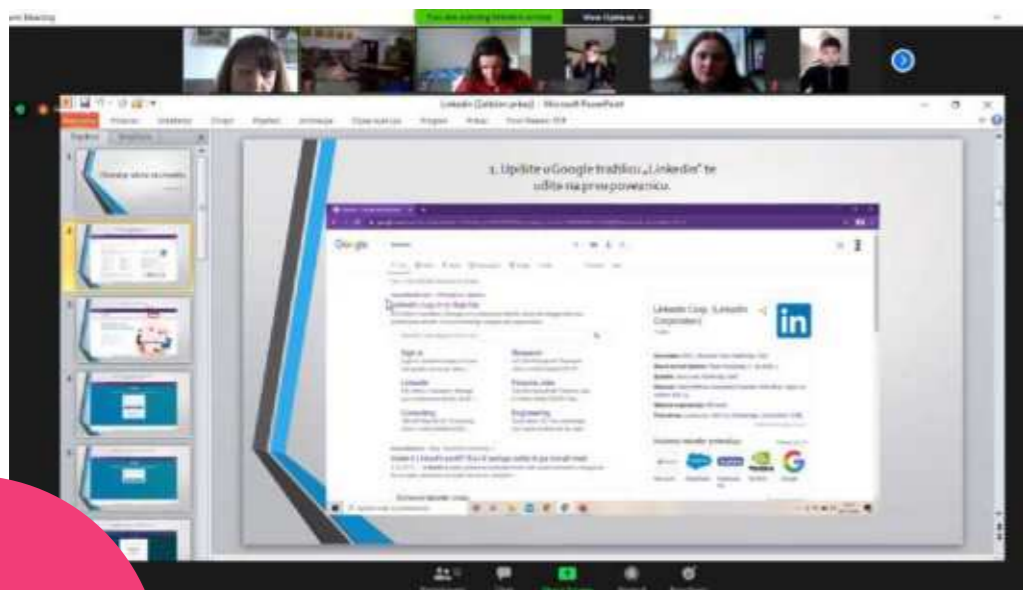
1. Upišite u Google tražilicu „Linkedin" te uđite na prvu poveznicu.

LinkedIn Corp. (LinkedIn Corporation)

in

Google

LinkedIn (Zaslon prikaz) - Microsoft PowerPoint

Sign in

LinkedIn

Consulting

Engineering